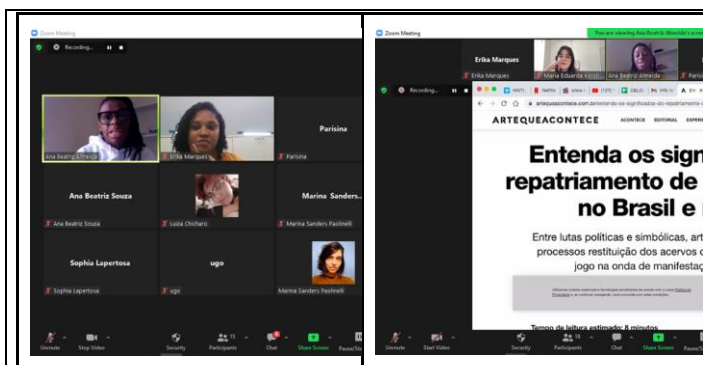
Zoom Meeting

Recording...

Ana Beatriz Almeida

Erika Marques

Parisina

Parisina

Ana Beatriz Souza

Ana Beatriz Souza

Luiza Chicharo

Marina Sanders...

Marina Sanders Paolinelli

Sophia Lapertosa

Sophia Lapertosa

ugo

ugo

Marina Sanders Paolinelli

Unmute

Stop Video

Security

Participants

Chat

Share Screen

Zoom Meeting

You are viewing Ana Beatriz Almeida's screen

Erika Marques

Erika Marques

Maria Eduarda

Ana Beatriz Almeida

Recording...

artequeacontece.com.br/entenda-os-significados-do-repatriamento-

ARTEQUEACONTECE

ACONTECE

EDITORIAL

Entenda os sign

repatriamento de

no Brasil e

Entre lutas políticas e simbólicas, art

processos restituição dos acervos

jogo na onda de manifesta

Tempo de leitura estimado: 8 minutos

Unmute

Start Video

Security

Participants

Chat

Share Screen